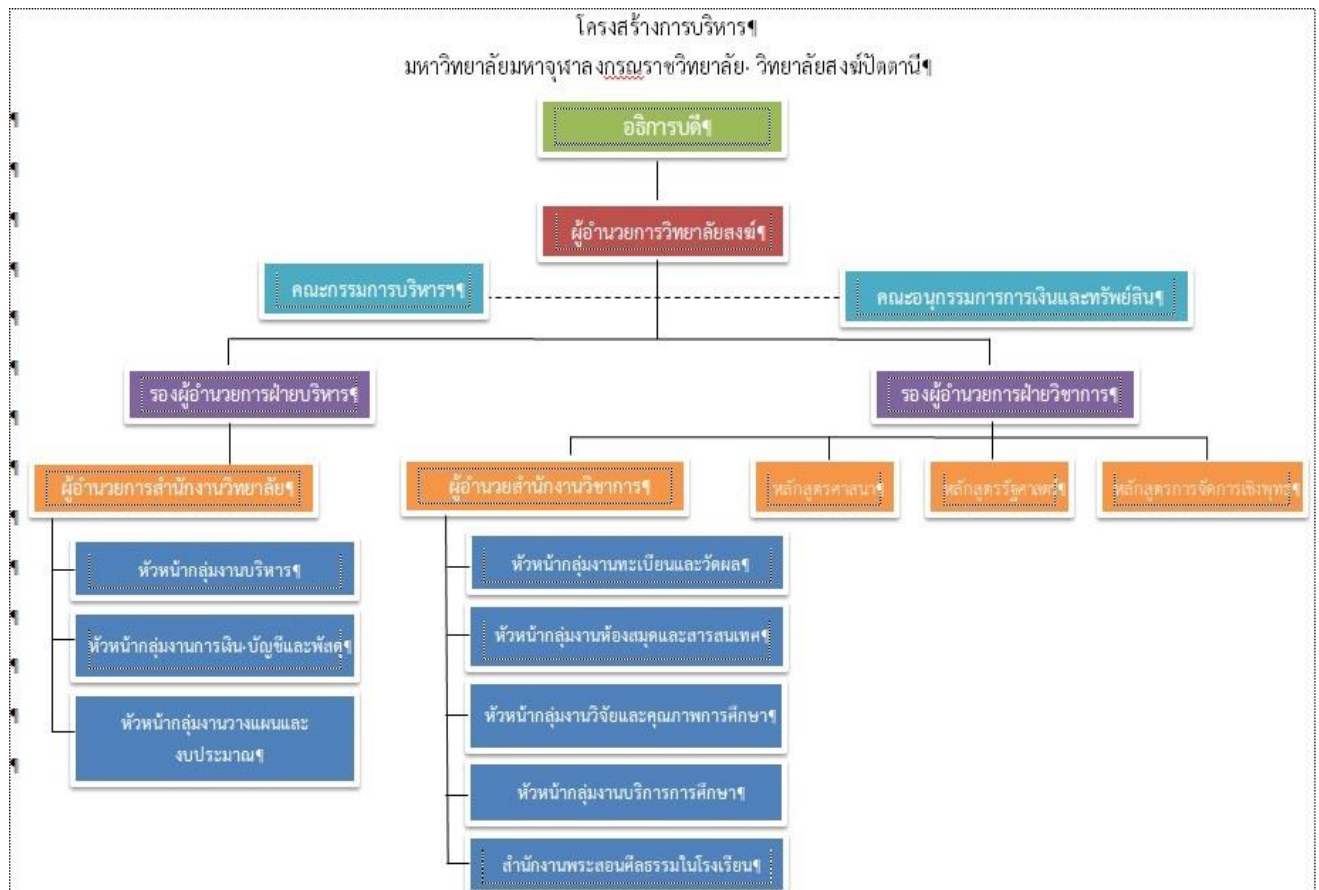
โครงสร้างการบริหาร¶
มหาวิทยาลัยมหาจุฬาลงกรณราชวิทยาลัย วิทยาลัยสงฆ์ปัตตานี¶

อธิการบดี¶

ผู้อำนวยการวิทยาลัยสงฆ์¶

คณะกรรมการบริหาร¶

คณะอนุกรรมการการเงินและทรัพย์สิน¶

รองผู้อำนวยการฝ่ายบริหาร¶

รองผู้อำนวยการฝ่ายวิชาการ¶

ผู้อำนวยการสำนักงานวิทยาลัย¶

ผู้อำนวยสำนักงานวิชาการ¶

หลักสูตรศาสนา¶

หลักสูตรรัฐศาสตร์¶

หลักสูตรการจัดการเชิงพุทธ¶

หัวหน้ากลุ่มงานบริหาร¶

หัวหน้ากลุ่มงานการเงิน บัญชีและพัสดุ¶

หัวหน้ากลุ่มงานวางแผนและงบประมาณ¶

หัวหน้ากลุ่มงานทะเบียนและวัดผล¶

หัวหน้ากลุ่มงานห้องสมุดและสารสนเทศ¶

หัวหน้ากลุ่มงานวิจัยและคุณภาพการศึกษา¶

หัวหน้ากลุ่มงานบริการการศึกษา¶

สำนักงานพระสอนศีลธรรมในโรงเรียน¶